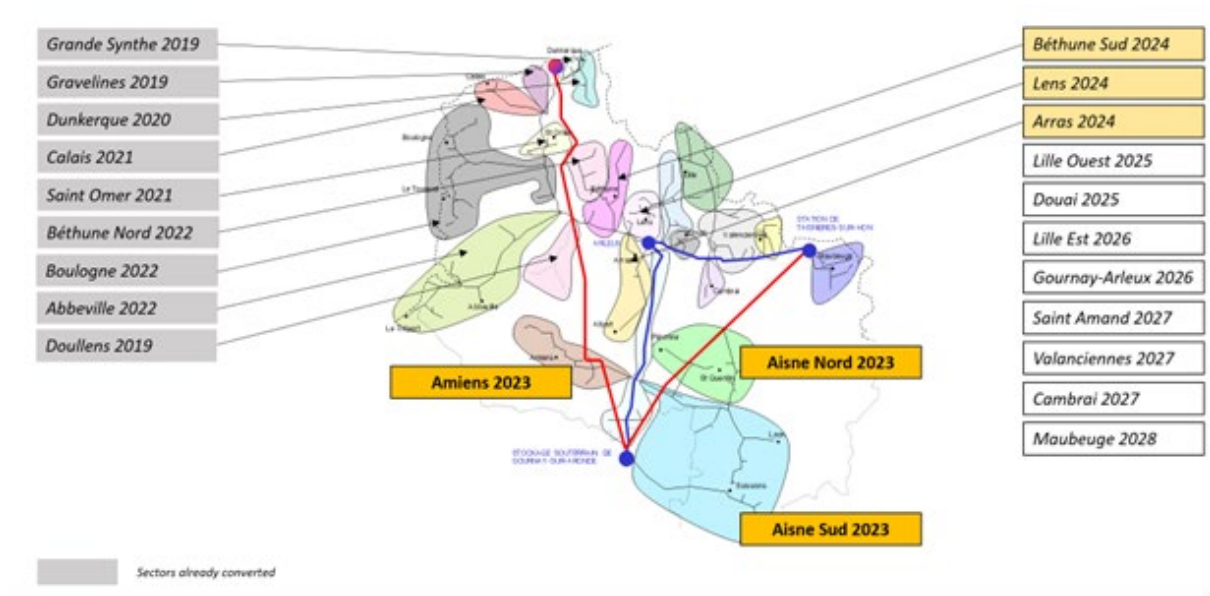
Grande Synthe 2019

Gravelines 2019

Dunkerque 2020

Calais 2021

Saint Omer 2021

Béthune Nord 2022

Boulogne 2022

Abbeville 2022

Doullens 2019

Béthune Sud 2024

Lens 2024

Arras 2024

Lille Ouest 2025

Douai 2025

Lille Est 2026

Gournay-Arleux 2026

Saint Amand 2027

Valanciennes 2027

Cambrai 2027

Maubeuge 2028

Amiens 2023

Aisne Nord 2023

Aisne Sud 2023

STATION DE TAISNIERES-SUR-HON

ARLEUX

STOCKAGE SOUTERRAIN DE GOURNAY-SUR-ARONDE

Dunkerque

Calais

Boulogne

Le Touquet

Abbeville

Le Tréport

Amiens

Lille

Arras

Valenciennes

Cambrai

Maubeuge

St Quentin

Laon

Soissons

Sectors already converted